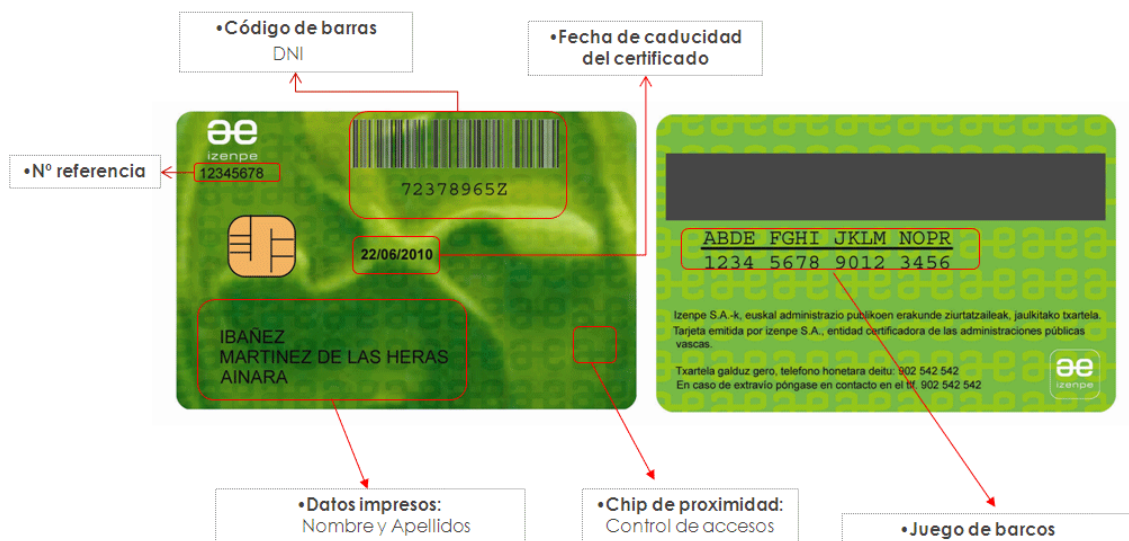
•Código de barras
DNI

•Fecha de caducidad del certificado

•Nº referencia

æ
izenpe
12345678

72378965Z

22/06/2010

IBAÑEZ
MARTINEZ DE LAS HERAS
AINARA

ABDE FGHI JKLM NOPR
1234 5678 9012 3456

Izenpe S.A.-k, euskal administrazio publikoen erakunde ziurtatzaileak, jaulkitako txartela.
Tarjeta emitida por izenpe S.A., entidad certificadora de las administraciones públicas vascas.

Txartela galduz gero, telefono honetara deitu: 902 542 542
En caso de extravío póngase en contacto en el tlf. 902 542 542

æ
izenpe

•Datos impresos:
Nombre y Apellidos

•Chip de proximidad:
Control de accesos

•Juego de barcos